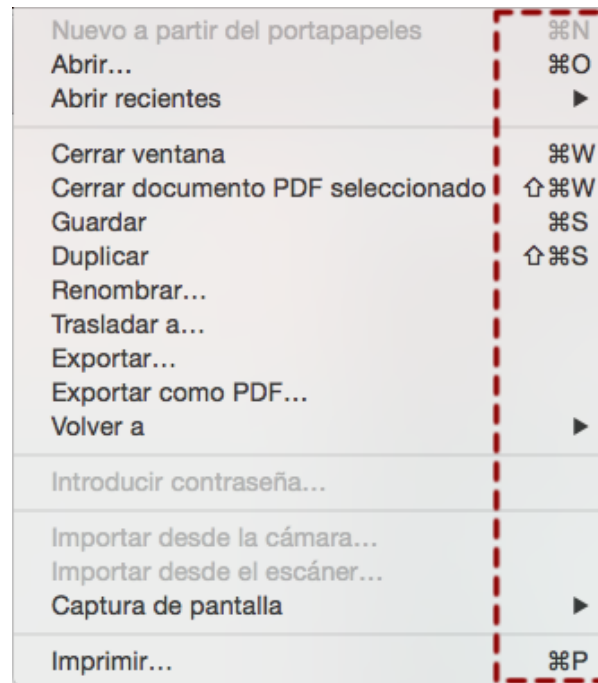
Nuevo a partir del portapapeles ⌘N
Abrir… ⌘O
Abrir recientes ▶

Cerrar ventana ⌘W
Cerrar documento PDF seleccionado ⇧⌘W
Guardar ⌘S
Duplicar ⇧⌘S
Renombrar…
Trasladar a…
Exportar…
Exportar como PDF…
Volver a ▶

Introducir contraseña…

Importar desde la cámara…
Importar desde el escáner…
Captura de pantalla ▶

Imprimir… ⌘P